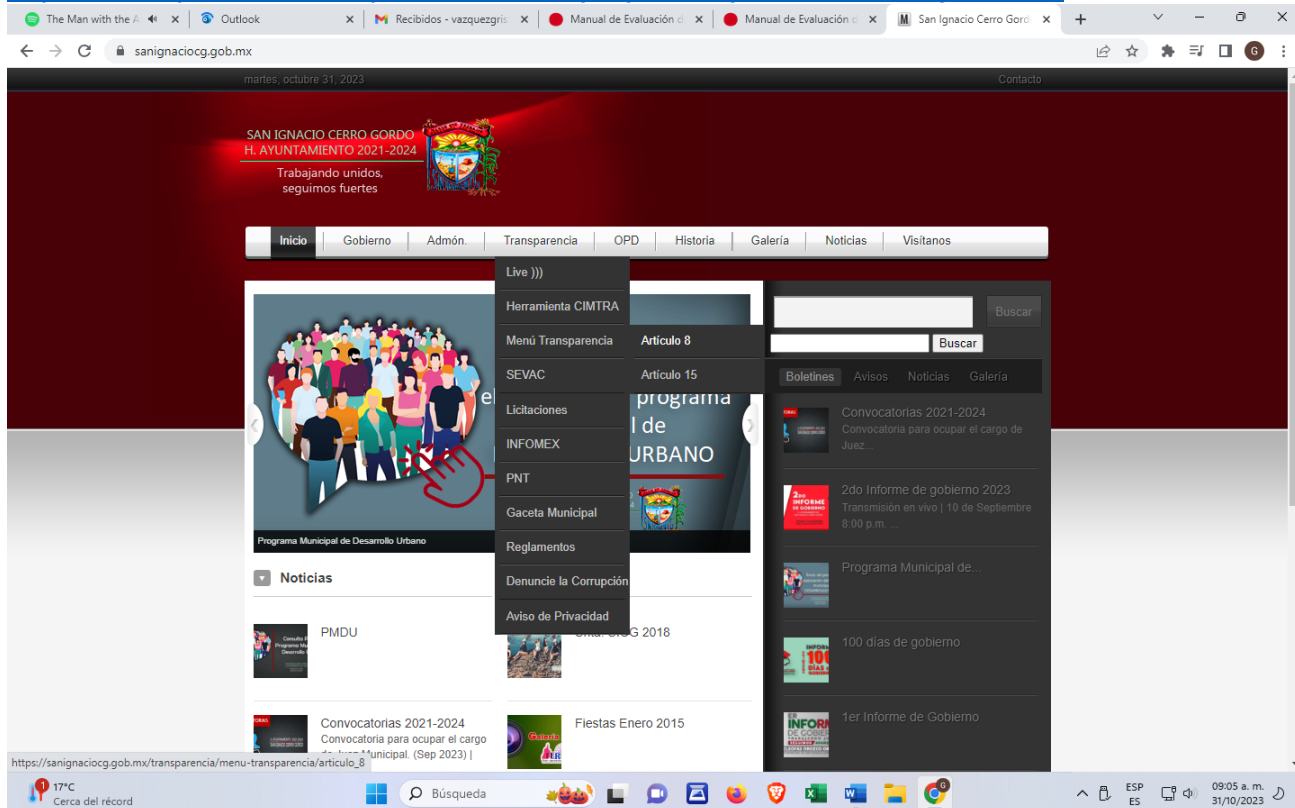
The Man with the A
Outlook
Recibidos - vazquezgris
Manual de Evaluación d
Manual de Evaluación d
San Ignacio Cerro Gord

sanignaciocg.gob.mx

martes, octubre 31, 2023
Contacto

SAN IGNACIO CERRO GORDO
H. AYUNTAMIENTO 2021-2024
Trabajando unidos, seguimos fuertes

Inicio | Gobierno | Admón. | Transparencia | OPD | Historia | Galería | Noticias | Visitanos

Live )))
Herramienta CIMTRA
Menú Transparencia
Artículo 8
Artículo 15
SEVAC
Licitaciones
INFOMEX
PNT
Gaceta Municipal
Reglamentos
Denuncie la Corrupción
Aviso de Privacidad

el programa
l de
URBANO

Programa Municipal de Desarrollo Urbano

Noticias

PMDU
Cultur SICG 2018

Convocatorias 2021-2024
Convocatoria para ocupar el cargo de Juez Municipal. (Sep 2023) |
Fiestas Enero 2015

Buscar
Buscar

Boletines Avisos Noticias Galería

Convocatorias 2021-2024
Convocatoria para ocupar el cargo de Juez...

2do Informe de gobierno 2023
Transmisión en vivo | 10 de Septiembre 8:00 p.m. ...

Programa Municipal de...

100 días de gobierno

1er Informe de Gobierno

https://sanignaciocg.gob.mx/transparencia/menu-transparencia/articulo_8

17°C
Cerca del récord
Búsqueda
ESP
ES
09:05 a. m.
31/10/2023